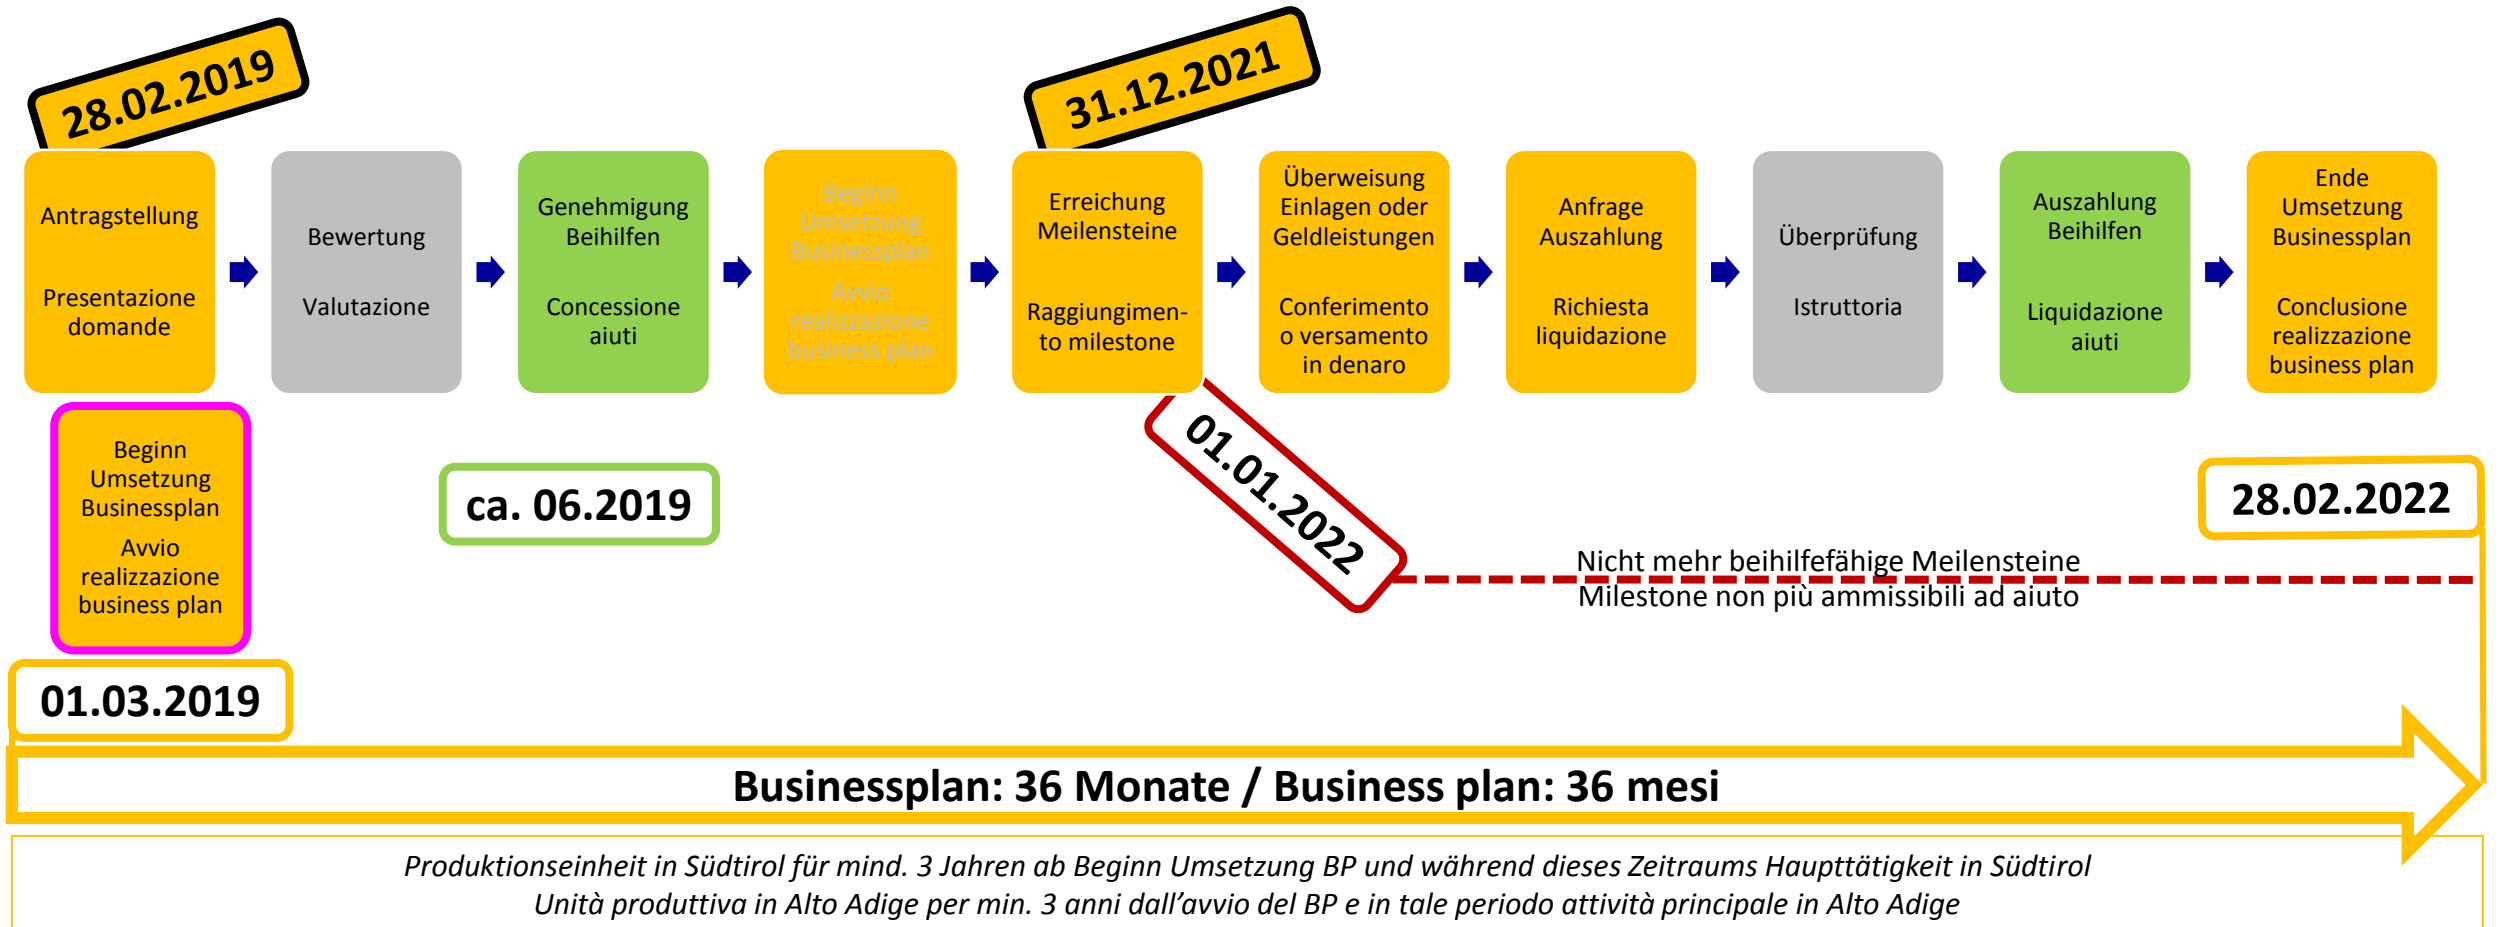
28.02.2019

31.12.2021

Antragstellung

Presentazione domande

Bewertung

Valutazione

Genehmigung Beihilfen

Concessione aiuti

Beginn Umsetzung Businessplan

Avvio realizzazione business plan

Erreichung Meilensteine

Raggiungimento milestone

Überweisung Einlagen oder Geldleistungen

Conferimento o versamento in denaro

Anfrage Auszahlung

Richiesta liquidazione

Überprüfung

Istruttoria

Auszahlung Beihilfen

Liquidazione aiuti

Ende Umsetzung Businessplan

Conclusione realizzazione business plan

Beginn Umsetzung Businessplan

Avvio realizzazione business plan

ca. 06.2019

01.01.2022

28.02.2022

Nicht mehr beihilfefähige Meilensteine

Milestone non più ammissibili ad aiuto

01.03.2019

Businessplan: 36 Monate / Business plan: 36 mesi

*Produktionseinheit in Südtirol für mind. 3 Jahren ab Beginn Umsetzung BP und während dieses Zeitraums Haupttätigkeit in Südtirol*

*Unità produttiva in Alto Adige per min. 3 anni dall'avvio del BP e in tale periodo attività principale in Alto Adige*